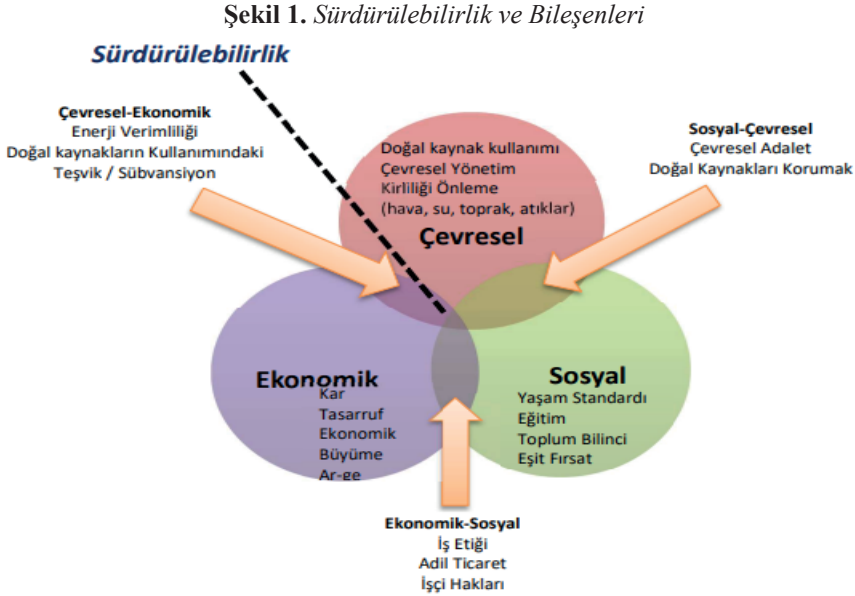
**Şekil 1.** *Sürdürülebilirlik ve Bileşenleri*

Sürdürülebilirlik

**Çevresel-Ekonomik**
Enerji Verimliliği
Doğal kaynakların Kullanımındaki
Teşvik / Sübvansiyon

Doğal kaynak kullanımı
Çevresel Yönetim
Kirliliği Önleme
(hava, su, toprak, atıklar)
**Çevresel**

**Sosyal-Çevresel**
Çevresel Adalet
Doğal Kaynakları Korumak

**Ekonomik**
Kar
Tasarruf
Ekonomik
Büyüme
Ar-ge

**Sosyal**
Yaşam Standardı
Eğitim
Toplum Bilinci
Eşit Fırsat

**Ekonomik-Sosyal**
İş Etiği
Adil Ticaret
İşçi Hakları